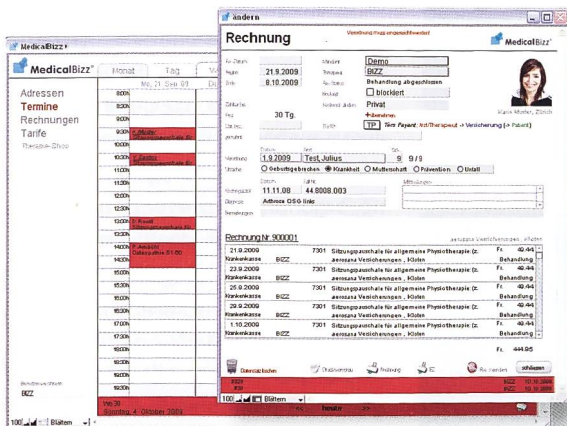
MedicalBizz

MedicalBizz

Monat Tag

Adressen
Termine
Rechnungen
Tarife
Therapie-Shop

Mi, 21 Sep 09

8:00h
8:30h
9:00h
9:30h
10:00h
10:30h
11:00h
11:30h
12:00h
12:30h
13:00h
13:30h
14:00h
14:30h
15:00h
15:30h
16:00h
16:30h
17:00h
17:30h
18:00h
18:30h
19:00h
19:30h

BIZZ

Sonntag, 4. Oktober 2009

100 Blättern

ändern

Rechnung

MedicalBizz

Rg. Datum 21.9.2009
Druck 8.10.2009

Mandant Demo
Therapeut BIZZ
Behandlung abgeschlossen
blockiert
Privat

30 Tg.

TP Tiers Payant

Marie Muster, Zürich

1.9.2009 Test, Julius 9 9/9

O Geburtsgebrechen ◉ Krankheit O Mutterschaft O Prävention O Unfall

11.11.08 44.8008.003
Arthrose OSG links

Rechnung Nr. 900001

| | | | |
|---|---|---|---|
| 21.9.2009 Krankenkasse BIZZ | 7301 | Sitzungspauschale für allgemeine Physiotherapie (z. Krankenkasse ..., Kliniken | Fr. 48.44 Behandlung |
| 23.9.2009 Krankenkasse BIZZ | 7301 | Sitzungspauschale für allgemeine Physiotherapie (z. Krankenkasse ..., Kliniken | Fr. 48.44 Behandlung |
| 25.9.2009 Krankenkasse BIZZ | 7301 | Sitzungspauschale für allgemeine Physiotherapie (z. Krankenkasse ..., Kliniken | Fr. 48.44 Behandlung |
| 29.9.2009 Krankenkasse BIZZ | 7301 | Sitzungspauschale für allgemeine Physiotherapie (z. Krankenkasse ..., Kliniken | Fr. 48.44 Behandlung |
| 1.10.2009 Krankenkasse BIZZ | 7301 | Sitzungspauschale für allgemeine Physiotherapie (z. Krankenkasse ..., Kliniken | Fr. 48.44 Behandlung |

Fr. 444.95

schliessen

100 Blättern